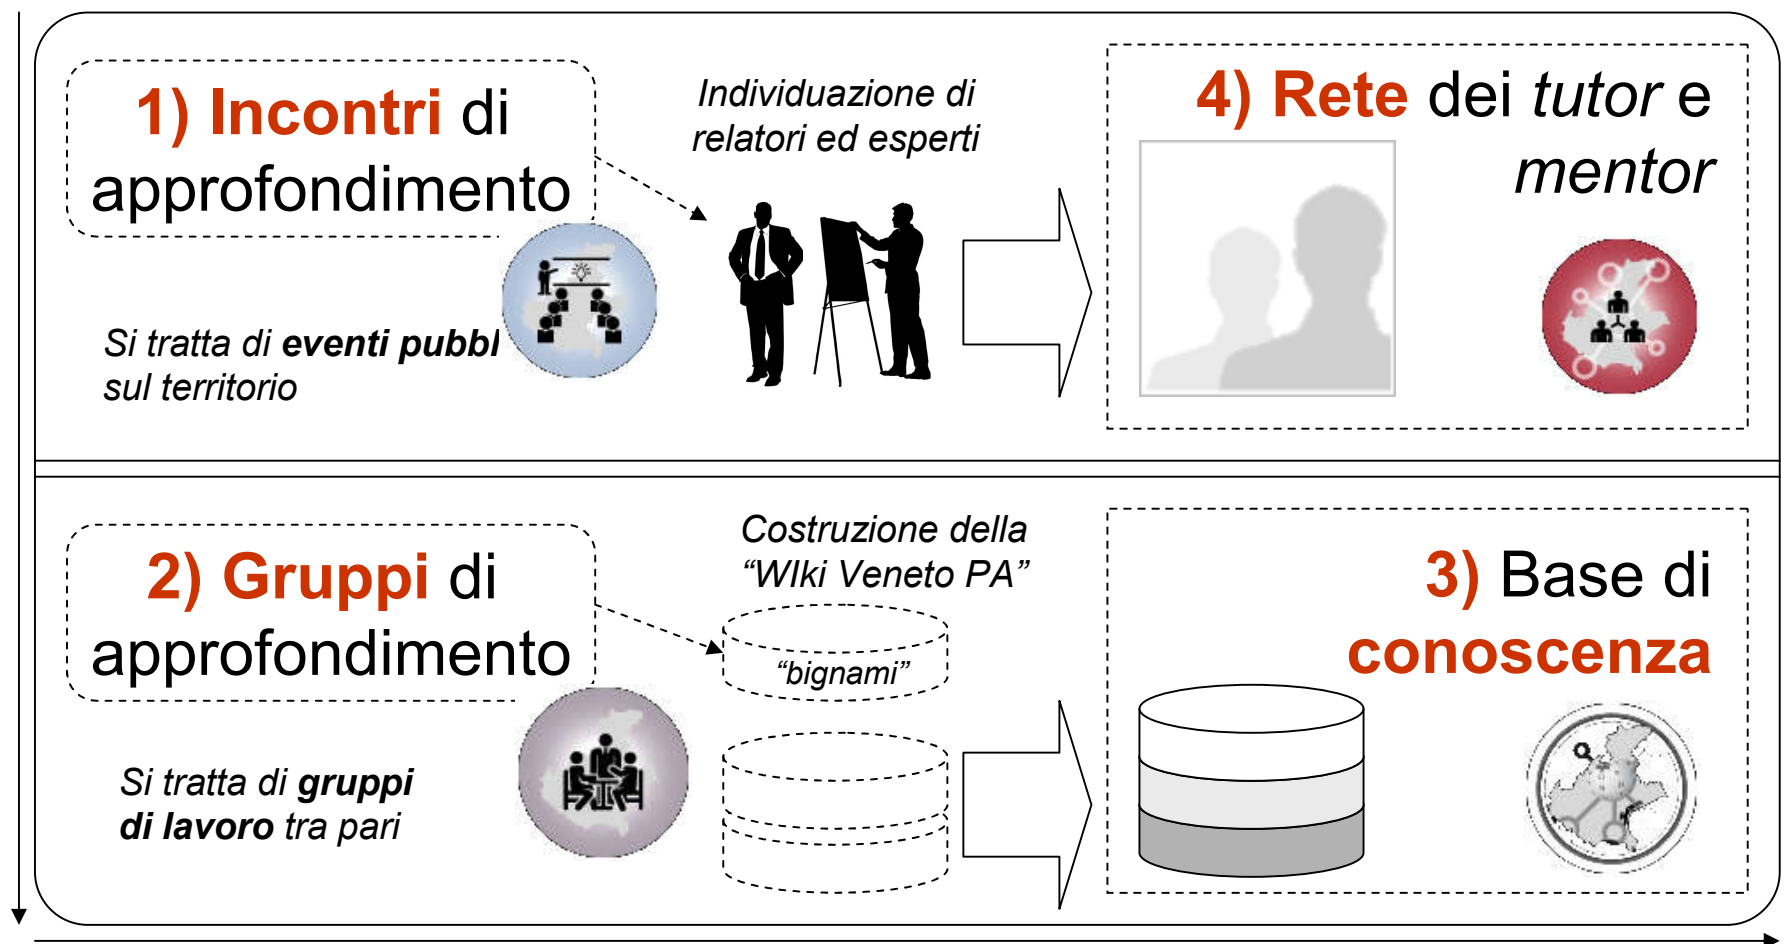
1) Incontri di approfondimento

Individuazione di relatori ed esperti

4) Rete dei tutor e mentor

Si tratta di eventi pubbl sul territorio

2) Gruppi di approfondimento

Costruzione della "WIki Veneto PA"

"bignami"

3) Base di conoscenza

Si tratta di gruppi di lavoro tra pari